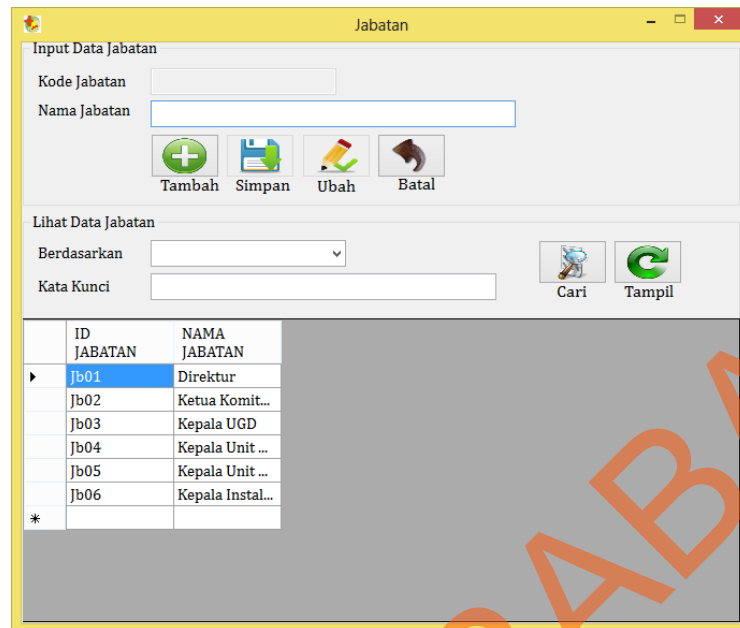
Jabatan

Input Data Jabatan

Kode Jabatan

Nama Jabatan

Tambah Simpan Ubah Batal

Lihat Data Jabatan

Berdasarkan

Kata Kunci

Cari Tampil

| | ID JABATAN | NAMA JABATAN |
|---|---|---|
| ▸ | Jb01 | Direktur |
| | Jb02 | Ketua Komit... |
| | Jb03 | Kepala UGD |
| | Jb04 | Kepala Unit ... |
| | Jb05 | Kepala Unit ... |
| | Jb06 | Kepala Instal... |
| * | | |

ABA